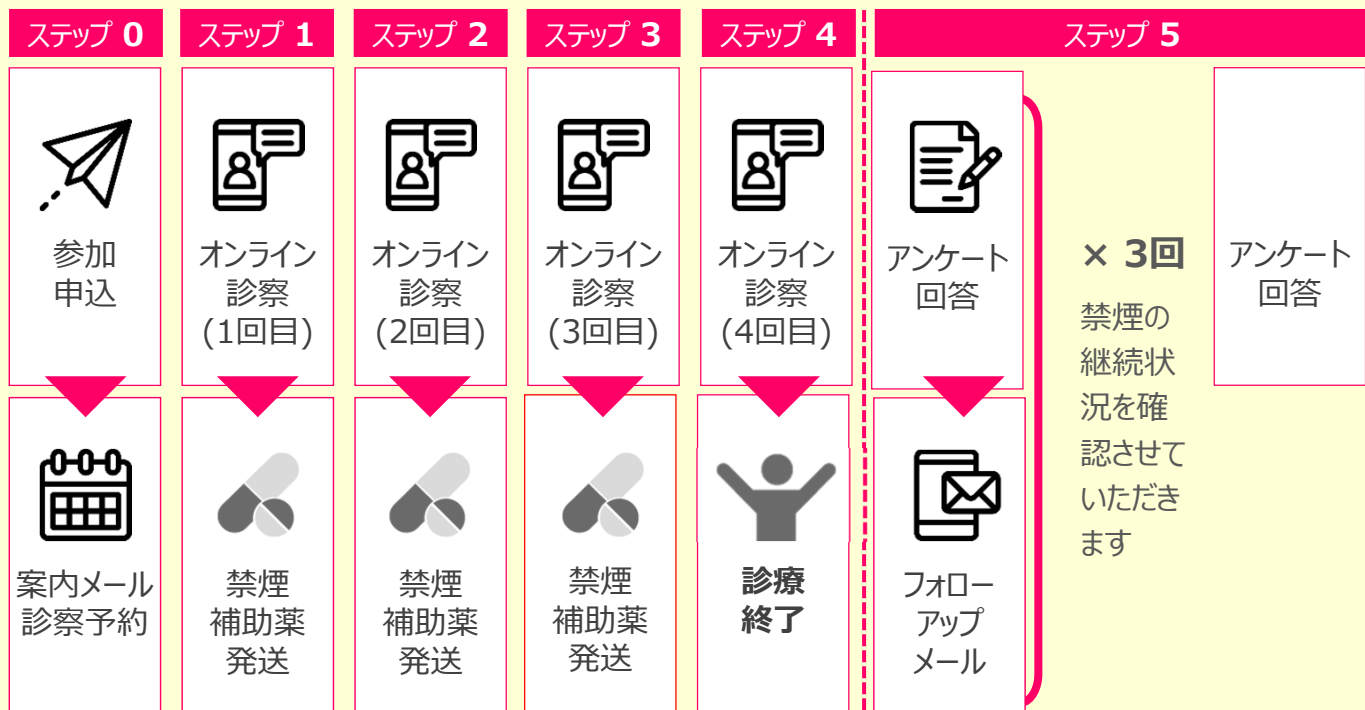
ステップ 0

参加
申込

案内メール
診察予約

ステップ 1

オンライン
診察
(1回目)

禁煙
補助薬
発送

ステップ 2

オンライン
診察
(2回目)

禁煙
補助薬
発送

ステップ 3

オンライン
診察
(3回目)

禁煙
補助薬
発送

ステップ 4

オンライン
診察
(4回目)

診療
終了

ステップ 5

アンケート
回答

フォロー
アップ
メール

× 3回

禁煙の継続状況を確認させていただきます

アンケート
回答